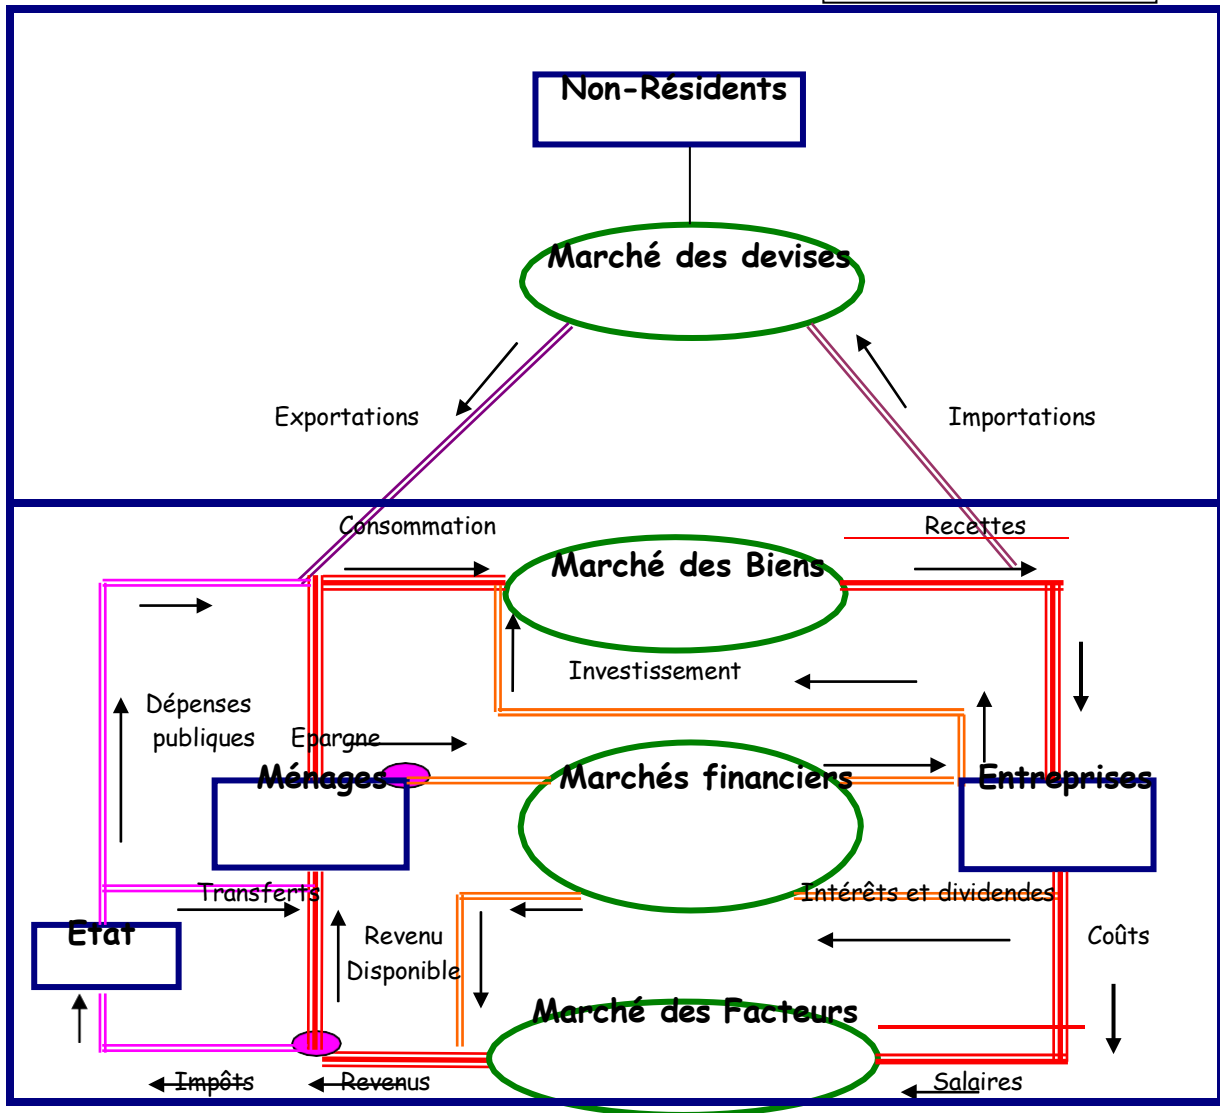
Non-Résidents

Marché des devises

Exportations

Importations

Consommation

Recettes

Marché des Biens

Investissement

Dépenses publiques

Epargne

Ménages

Marchés financiers

Entreprises

Transferts

Intérêts et dividendes

Etat

Revenu Disponible

Coûts

Marché des Facteurs

Impôts

Revenus

Salaires